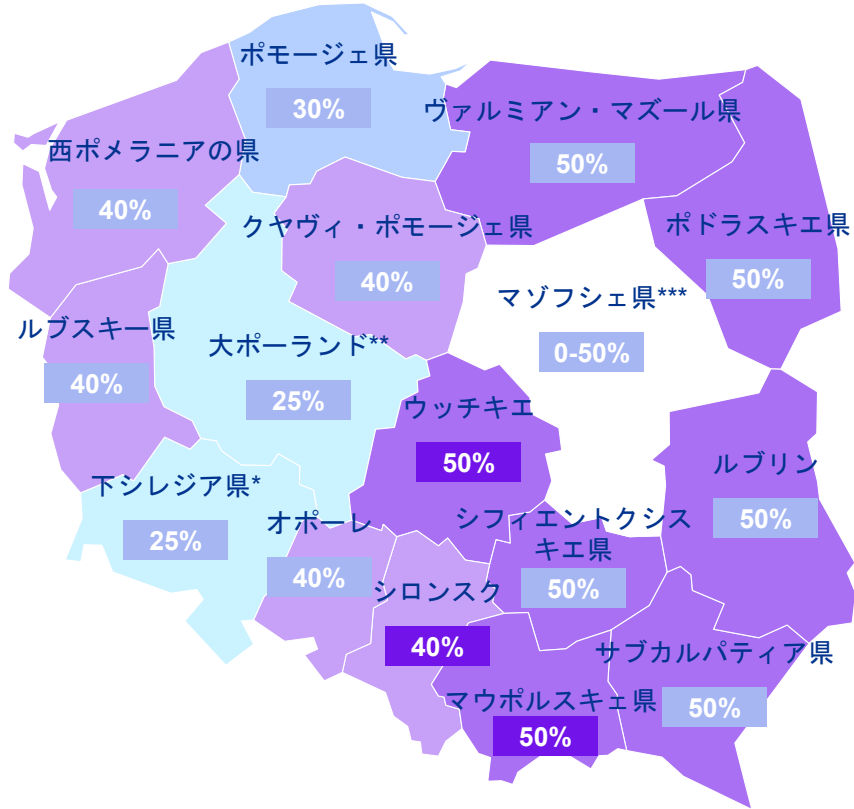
ポモージェ県
30%

ヴァルミアン・マズール県
50%

西ポメラニアの県
40%

クヤヴィ・ポモージェ県
40%

ポドラスキエ県
50%

マゾフシェ県***
0-50%

ルブスキー県
40%

大ポーランド**
25%

ウッチキエ
50%

ルブリン
50%

下シレジア県*
25%

オポーレ
40%

シフィエントクシスキエ県
50%

シロンスク
40%

サブカルパティア県
50%

マウポルスキエ県
50%